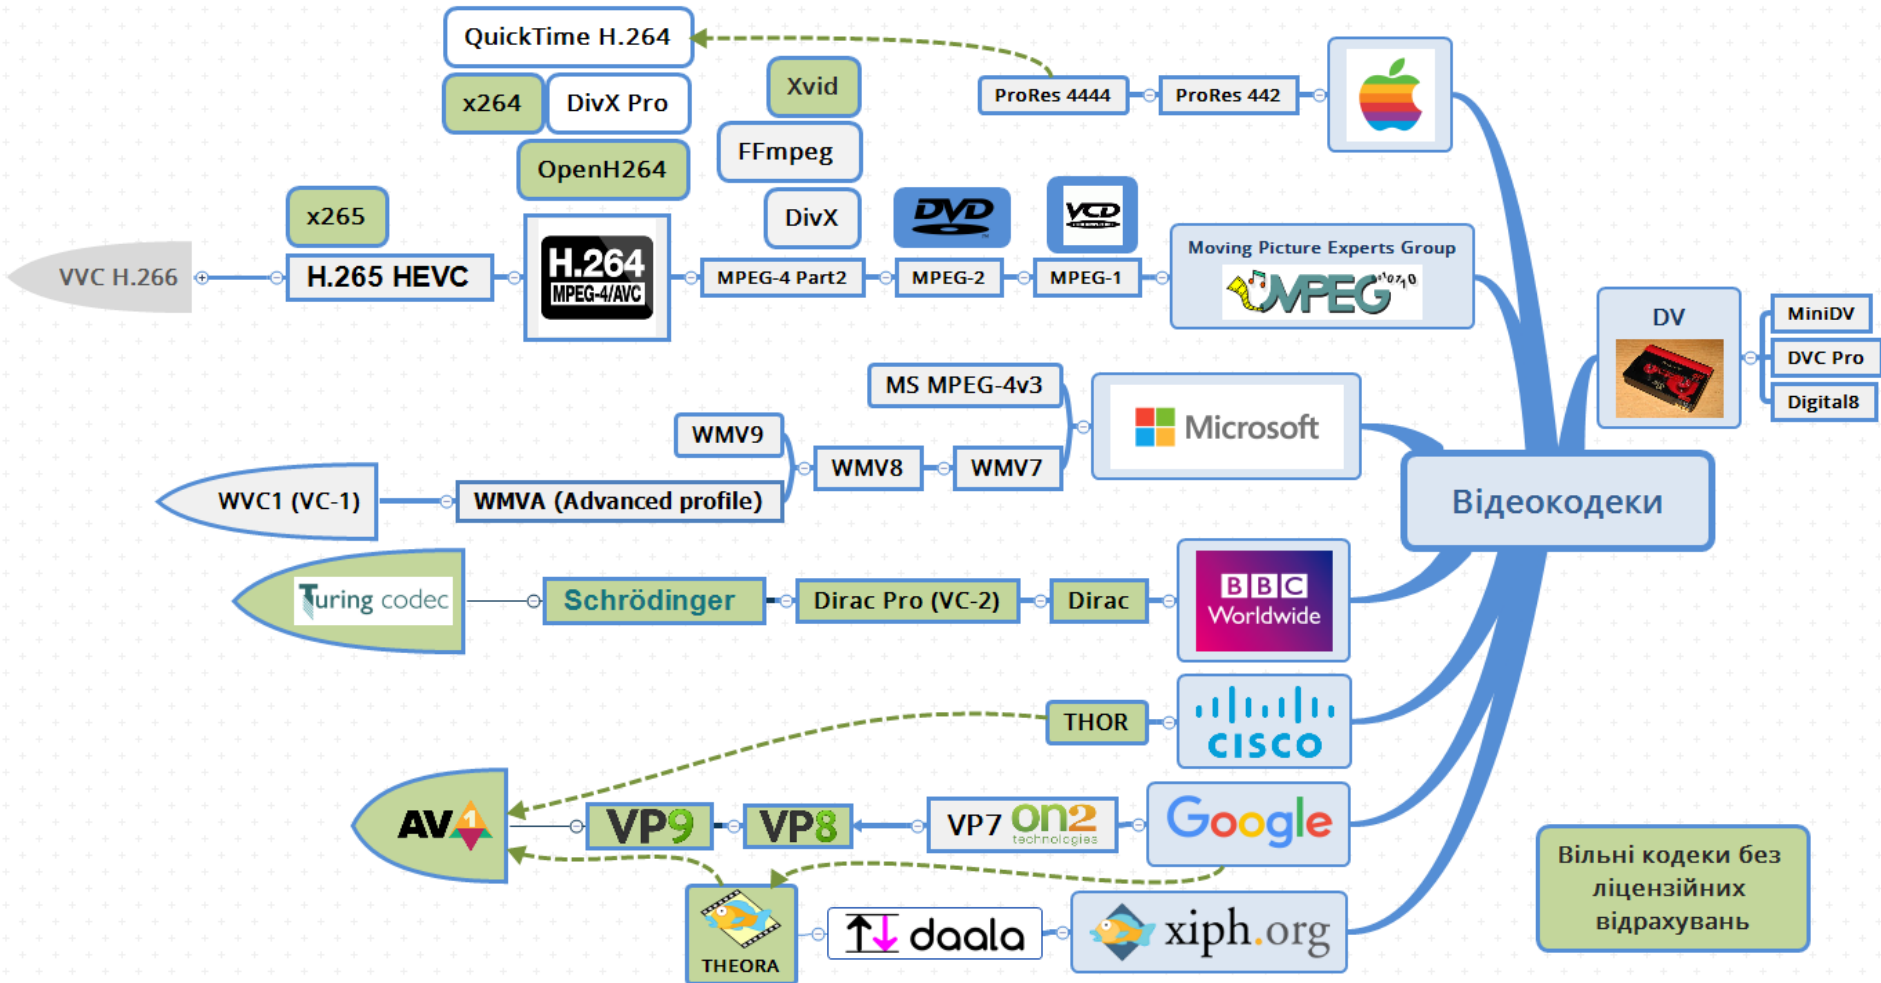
QuickTime H.264

x264

DivX Pro

Xvid

ProRes 4444

ProRes 442

OpenH264

FFmpeg

x265

DivX

DVD

VCD

VVC H.266

H.265 HEVC

H.264 MPEG-4/AVC

MPEG-4 Part2

MPEG-2

MPEG-1

Moving Picture Experts Group MPEG

DV

MiniDV

DVC Pro

Digital8

MS MPEG-4v3

Microsoft

WMV9

WMV8

WMV7

WVC1 (VC-1)

WMVA (Advanced profile)

Відеокодеки

Turing codec

Schrödinger

Dirac Pro (VC-2)

Dirac

BBC Worldwide

THOR

cisco

AV1

VP9

VP8

VP7 on2 technologies

Google

Вільні кодеки без ліцензійних відрахувань

THEORA

daala

xiph.org